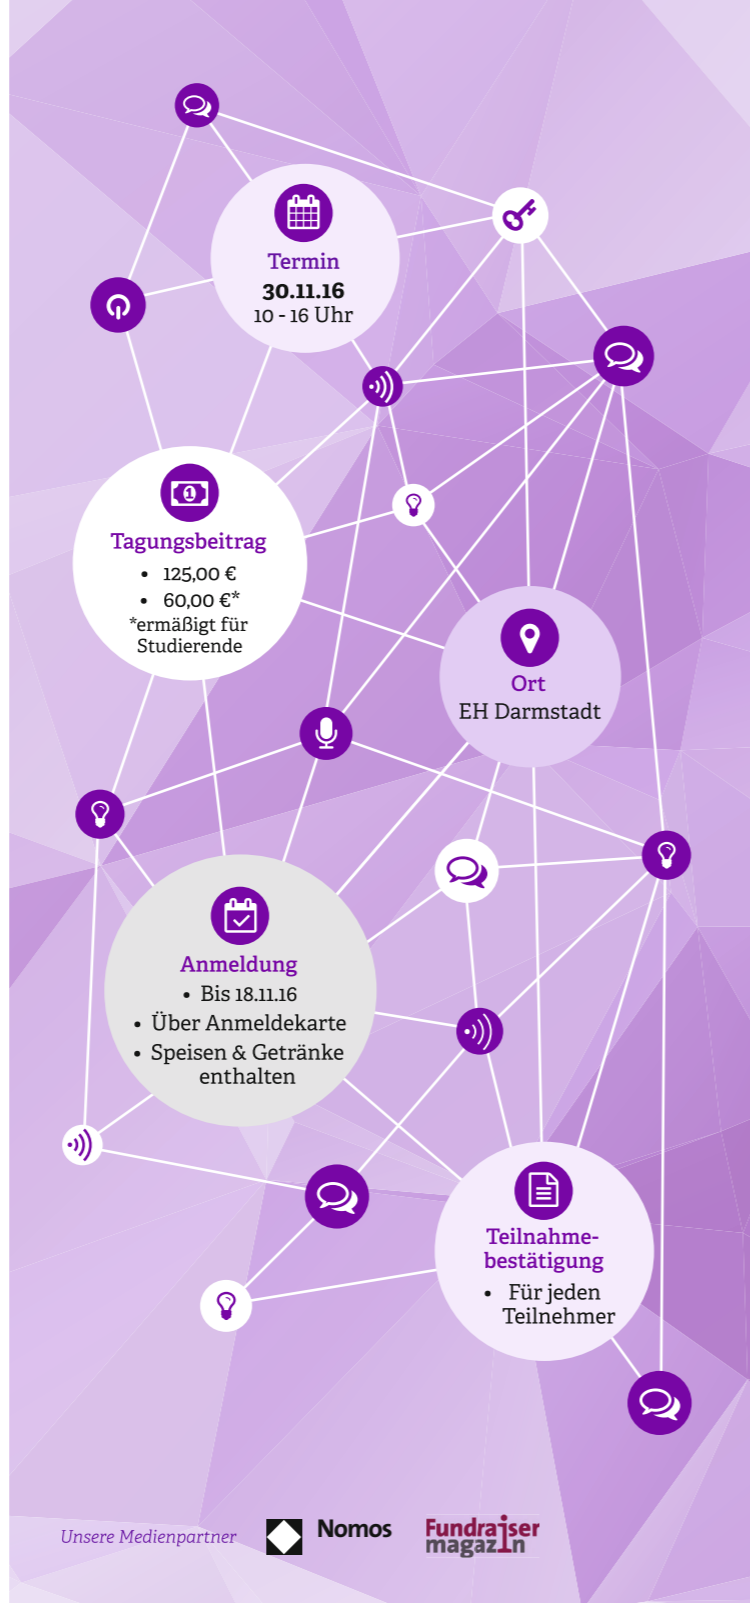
Termin
30.11.16
10 - 16 Uhr

Tagungsbeitrag
- 125,00 €
- 60,00 €*
*ermäßigt für Studierende

Ort
EH Darmstadt

Anmeldung
- Bis 18.11.16
- Über Anmeldekarte
- Speisen & Getränke enthalten

Teilnahmebestätigung
- Für jeden Teilnehmer

Unsere Medienpartner Nomos Fundraiser magazin